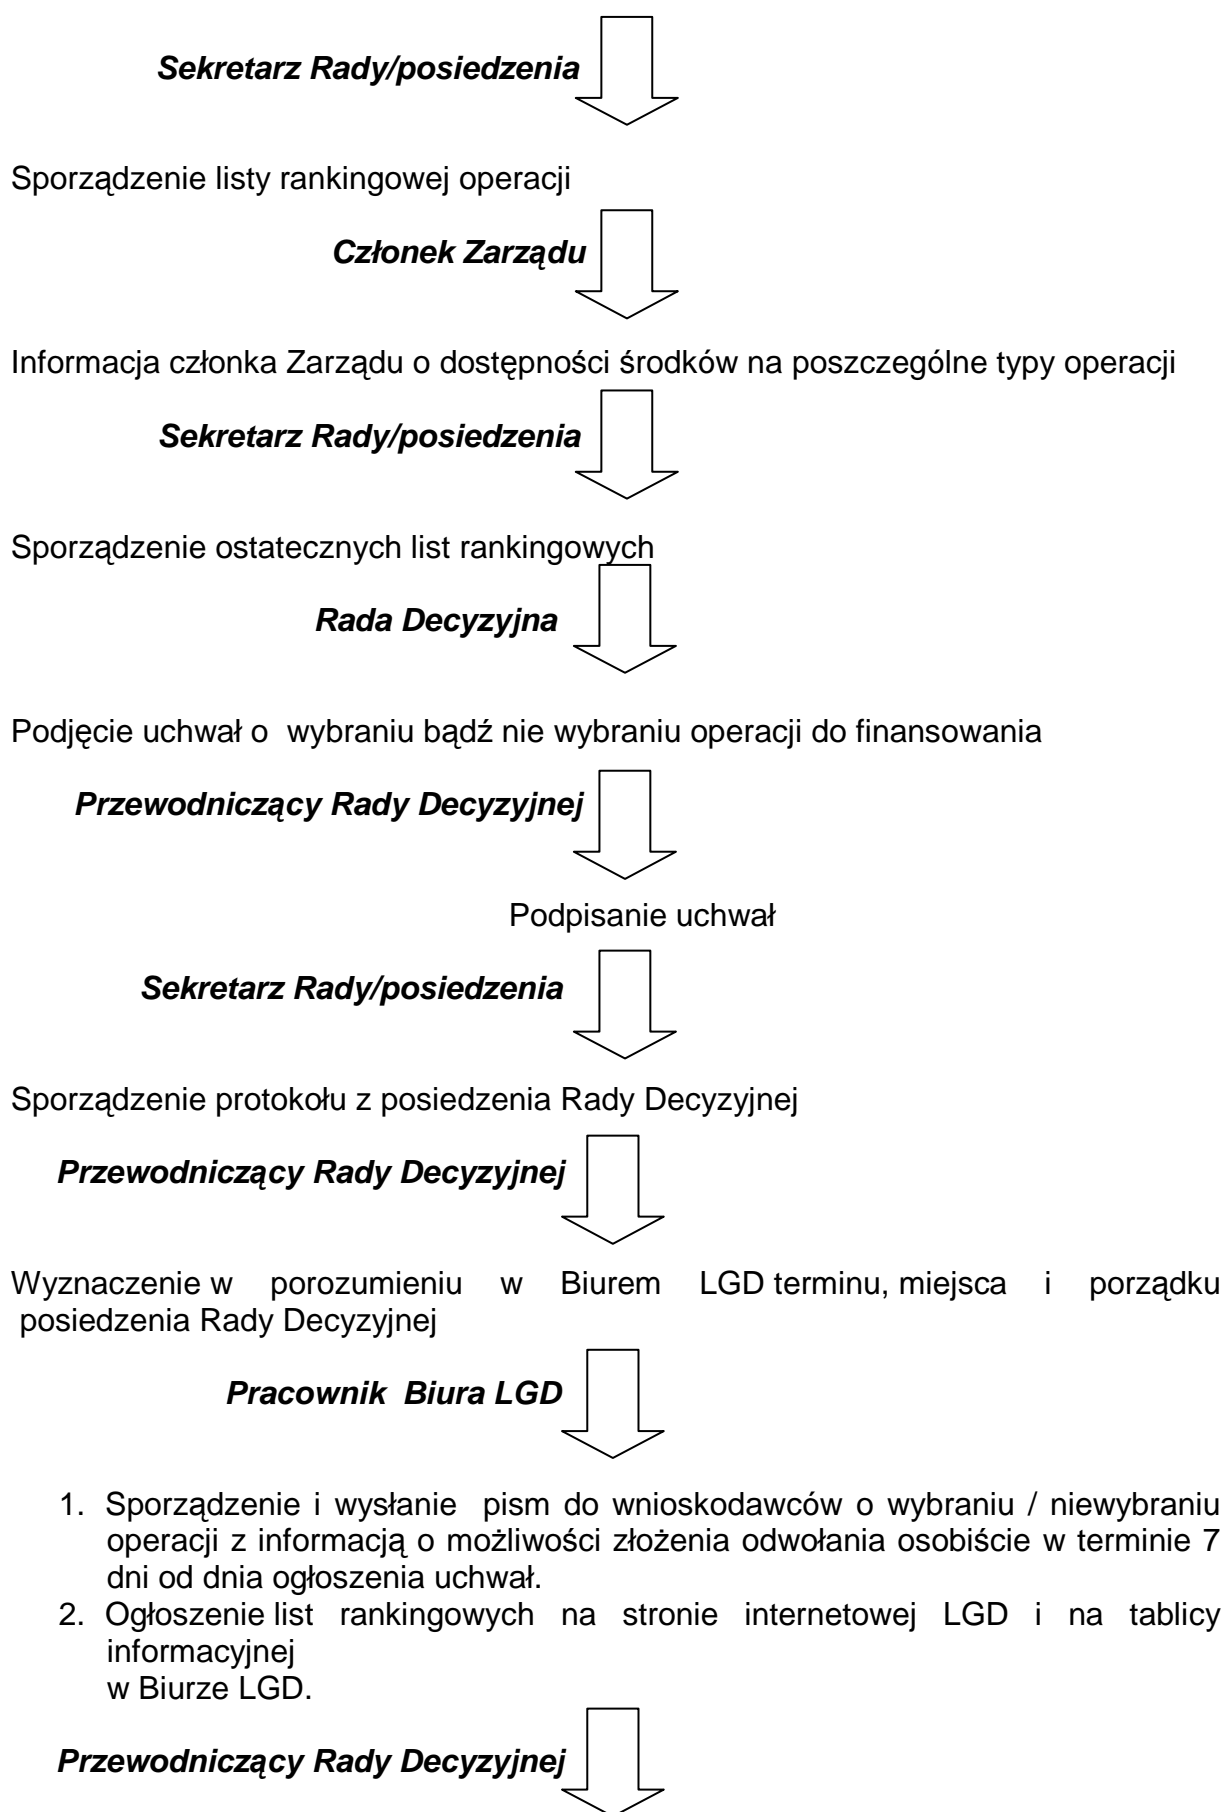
Sekretarz Rady/posiedzenia

Sporządzenie listy rankingowej operacji

Członek Zarządu

Informacja członka Zarządu o dostępności środków na poszczególne typy operacji

Sekretarz Rady/posiedzenia

Sporządzenie ostatecznych list rankingowych

Rada Decyzyjna

Podjęcie uchwał o wybraniu bądź nie wybraniu operacji do finansowania

Przewodniczący Rady Decyzyjnej

Podpisanie uchwał

Sekretarz Rady/posiedzenia

Sporządzenie protokołu z posiedzenia Rady Decyzyjnej

Przewodniczący Rady Decyzyjnej

Wyznaczenie w porozumieniu w Biurem LGD terminu, miejsca i porządku posiedzenia Rady Decyzyjnej

Pracownik Biura LGD

1. Sporządzenie i wysłanie pism do wnioskodawców o wybraniu / niewybraniu operacji z informacją o możliwości złożenia odwołania osobiście w terminie 7 dni od dnia ogłoszenia uchwał.
2. Ogłoszenie list rankingowych na stronie internetowej LGD i na tablicy informacyjnej
w Biurze LGD.

Przewodniczący Rady Decyzyjnej